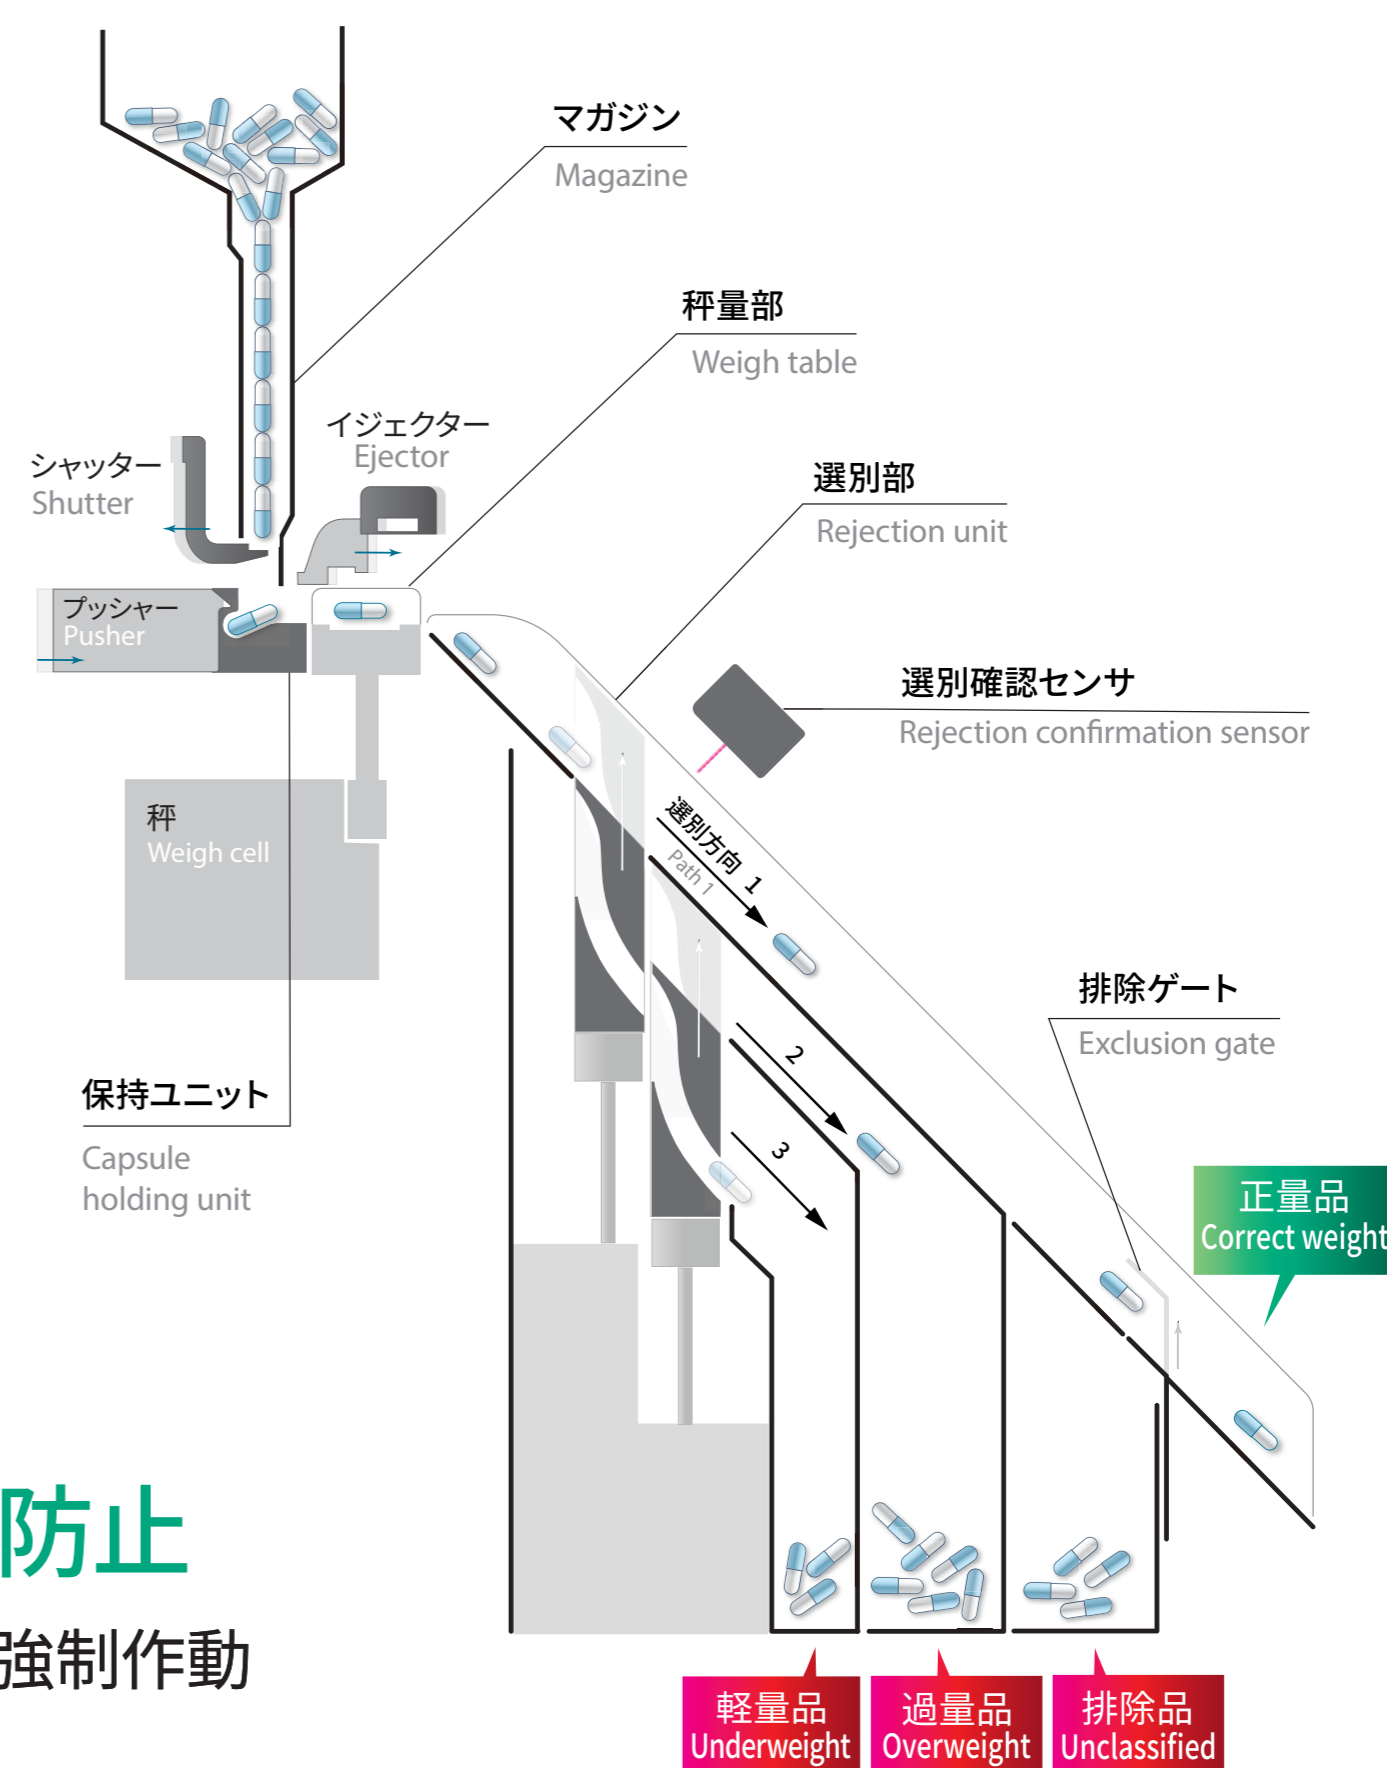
マガジン
Magazine

秤量部
Weigh table

イジェクター
Ejector

シャッター
Shutter

選別部
Rejection unit

プッシャー
Pusher

選別確認センサ
Rejection confirmation sensor

秤
Weigh cell

選別方向 1
Path 1

2

3

排除ゲート
Exclusion gate

保持ユニット
Capsule holding unit

正量品
Correct weight

防止

強制作動

軽量品
Underweight

過量品
Overweight

排除品
Unclassified